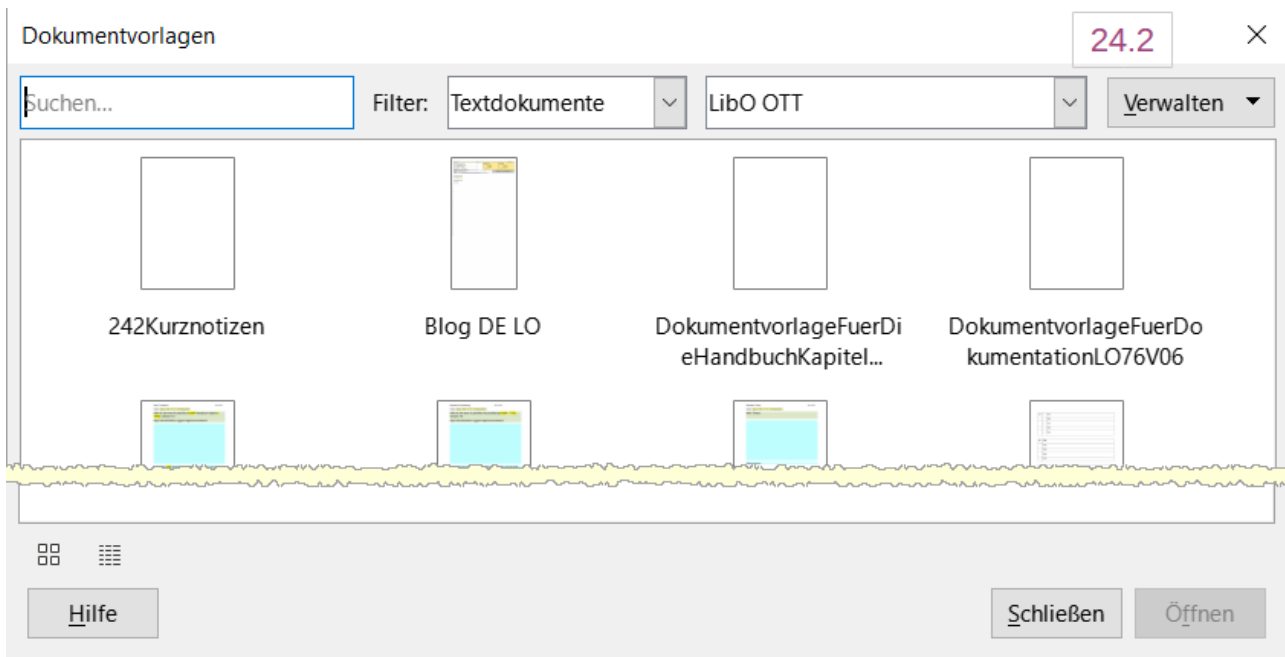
Dokumentvorlagen

24.2

Suchen...

Filter: Textdokumente

LibO OTT

Verwalten

242Kurznotizen

Blog DE LO

DokumentvorlageFuerDieHandbuchKapitel...

DokumentvorlageFuerDokumentationLO76V06

Hilfe

Schließen

Öffnen